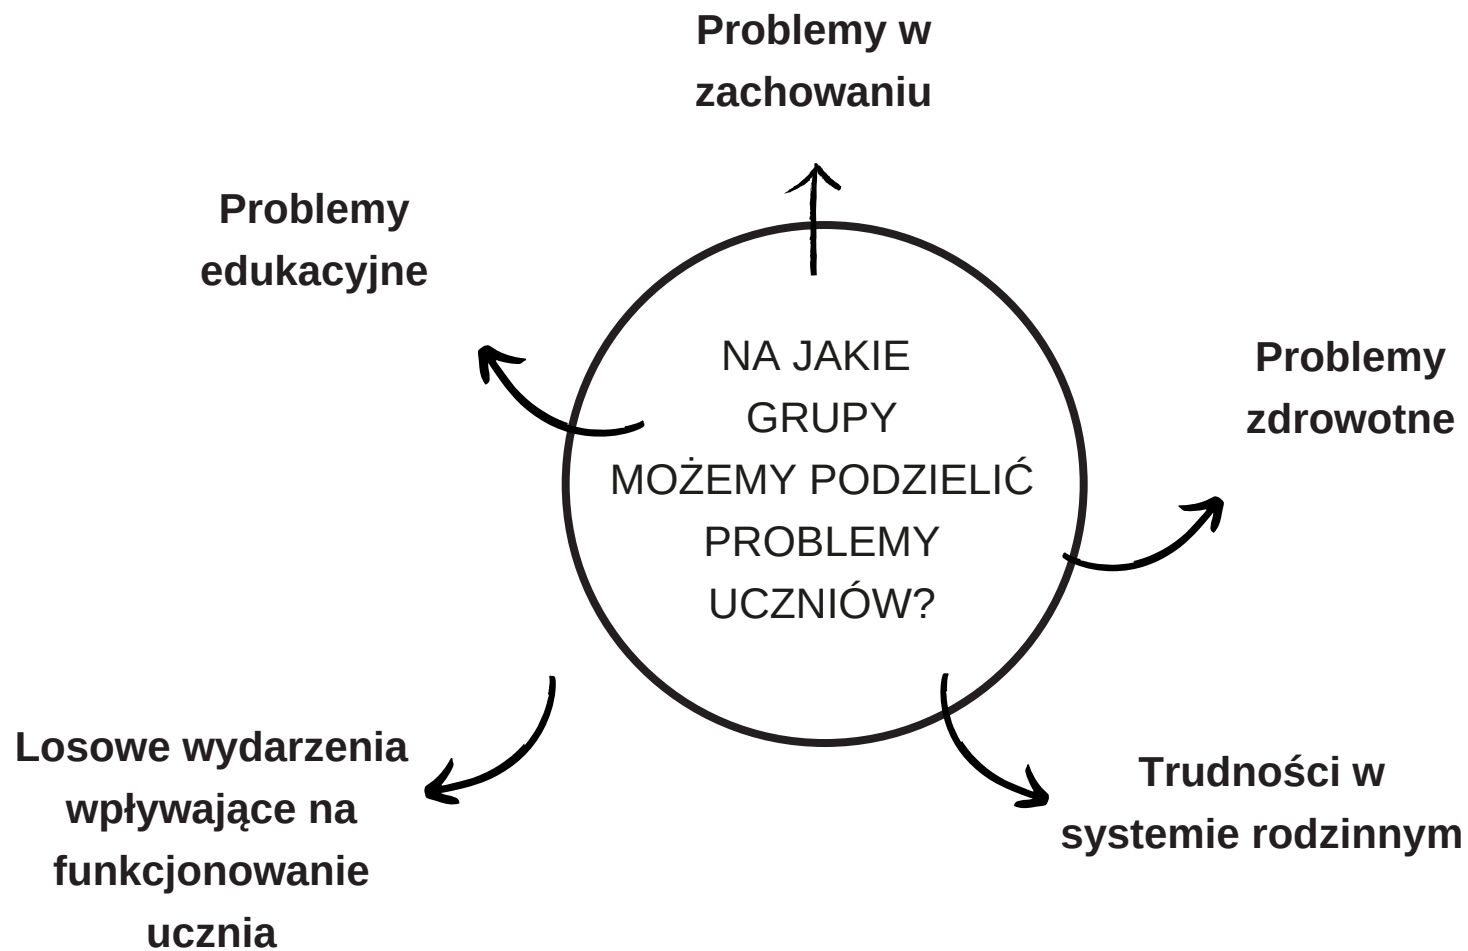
NA JAKIE GRUPY MOŻEMY PODZIELIĆ PROBLEMY UCZNIÓW?

Problemy w zachowaniu

Problemy zdrowotne

Trudności w systemie rodzinnym

Losowe wydarzenia wpływające na funkcjonowanie ucznia

Problemy edukacyjne